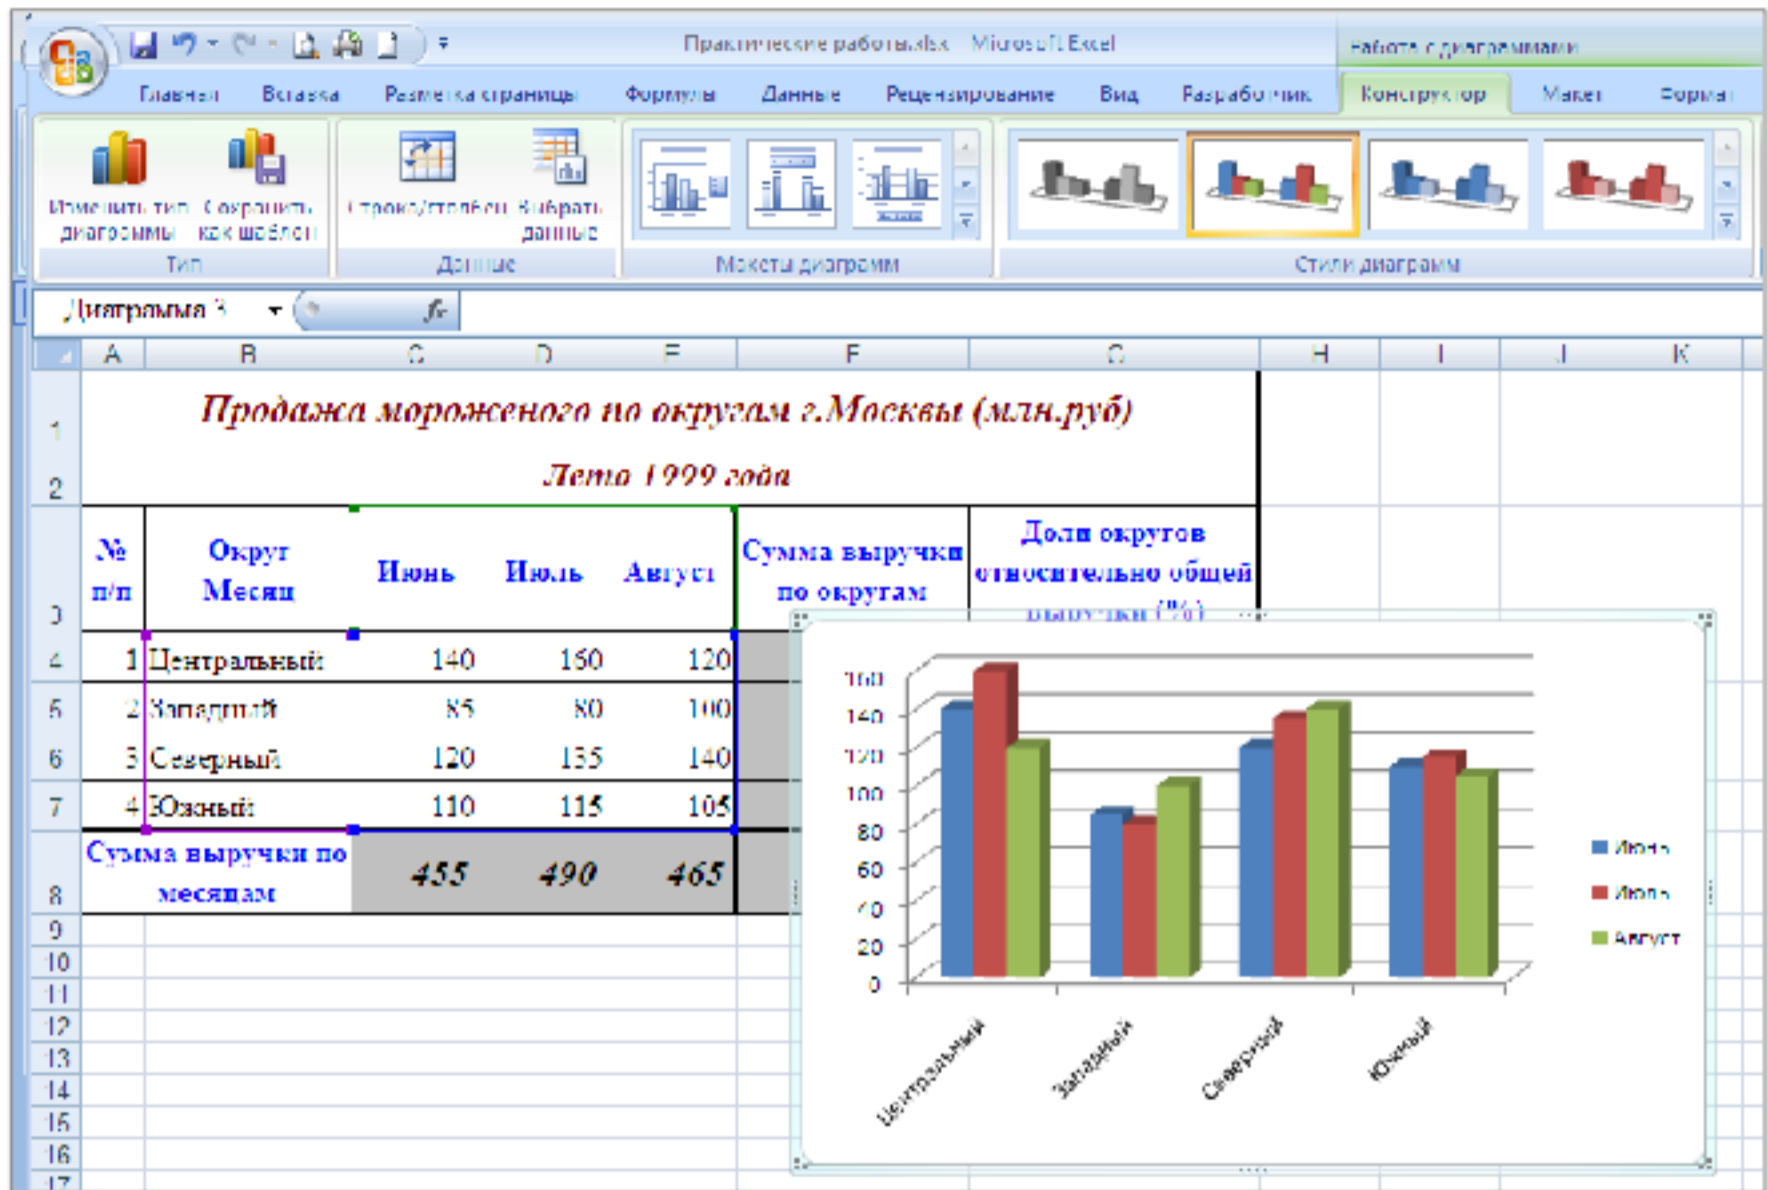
Практические работы.xlsx - Microsoft Excel

Работа с диаграммами

Главная Вставка Разметка страницы Формулы Данные Рецензирование Вид Разработчик Конструктор Макет Формат

Изменить тип диаграммы Сохранить как шаблон
Тип
Строка/столбец Выбрать данные
Данные
Макеты диаграмм
Стили диаграмм

Диаграмма 3 $f_x$

| | A | B | C | D | E | F | G | H | I | J | K |
|---|---|---|---|---|---|---|---|---|---|---|---|
| 1 | Продажа мороженого по округам г.Москвы (млн.руб) | | | | | | | | | | |
| 2 | Лето 1999 года | | | | | | | | | | |
| 3 | № п/п | Округ Месяц | Июнь | Июль | Август | Сумма выручки по округам | Доли округов относительно общей выручки (%) | | | | |
| 4 | 1 | Центральный | 140 | 160 | 120 | | | | | | |
| 5 | 2 | Западный | 85 | 80 | 100 | | | | | | |
| 6 | 3 | Северный | 120 | 135 | 140 | | | | | | |
| 7 | 4 | Южный | 110 | 115 | 105 | | | | | | |
| 8 | Сумма выручки по месяцам | | 455 | 490 | 465 | | | | | | |
| 9 | | | | | | | | | | | |
| 10 | | | | | | | | | | | |
| 11 | | | | | | | | | | | |
| 12 | | | | | | | | | | | |
| 13 | | | | | | | | | | | |
| 14 | | | | | | | | | | | |
| 15 | | | | | | | | | | | |
| 16 | | | | | | | | | | | |
| 17 | | | | | | | | | | | |

160
140
120
100
80
60
40
20
0
Центральный
Западный
Северный
Южный
Июнь
Июль
Август